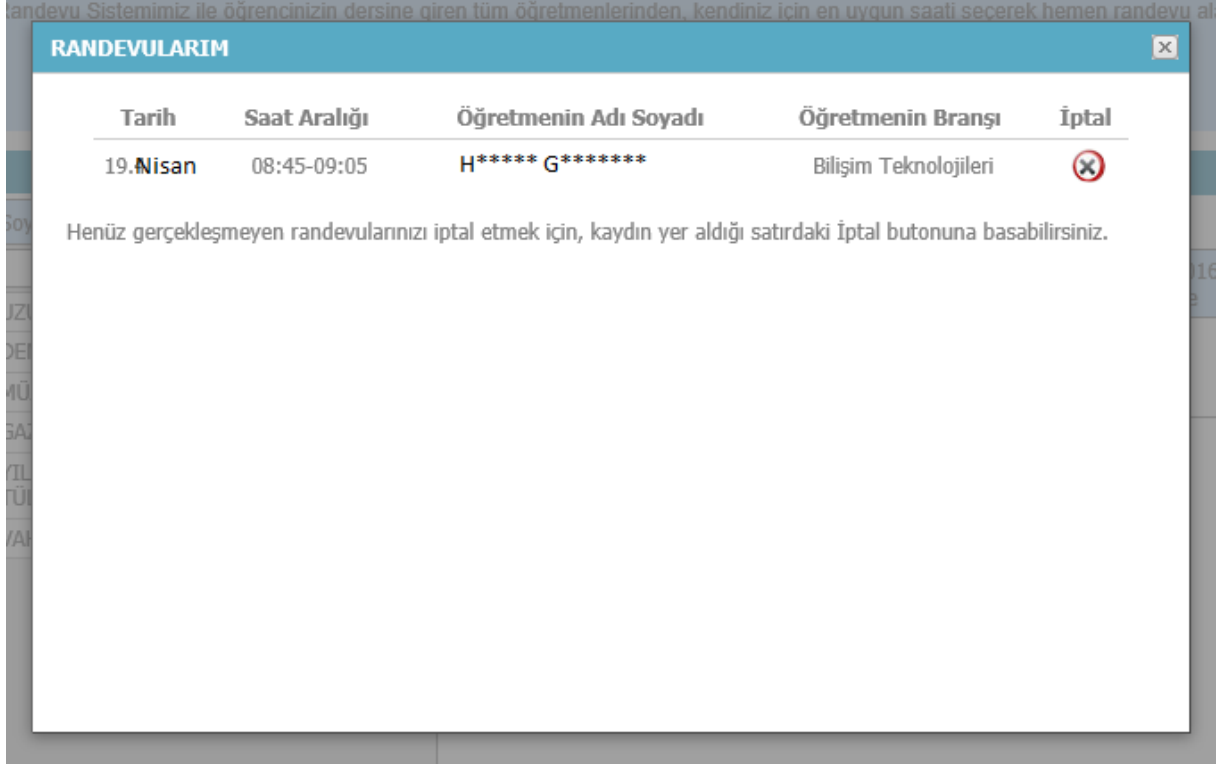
Randevu Sistemimiz ile öğrencinizin dersine giren tüm öğretmenlerinden, kendiniz için en uygun saati seçerek hemen randevu al

RANDEVULARIM

| Tarih | Saat Aralığı | Öğretmenin Adı Soyadı | Öğretmenin Branşı | İptal |
|---|---|---|---|---|
| 19.Nisan | 08:45-09:05 | H***** G******* | Bilişim Teknolojileri | |

Henüz gerçekleşmeyen randevularınızı iptal etmek için, kaydın yer aldığı satırdaki İptal butonuna basabilirsiniz.